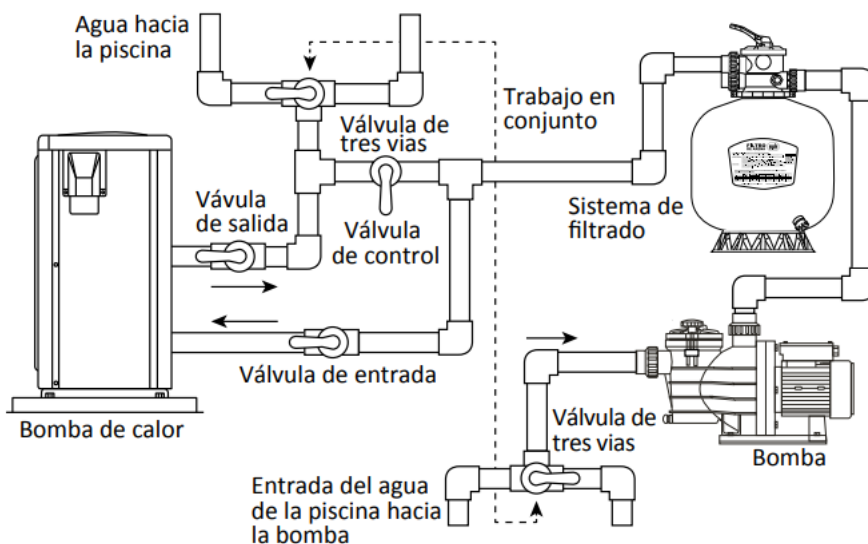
Agua hacia la piscina

Trabajo en conjunto

Válvula de tres vias

Válvula de salida

Válvula de control

Sistema de filtrado

Válvula de entrada

Bomba de calor

Válvula de tres vias

Bomba

Entrada del agua de la piscina hacia la bomba